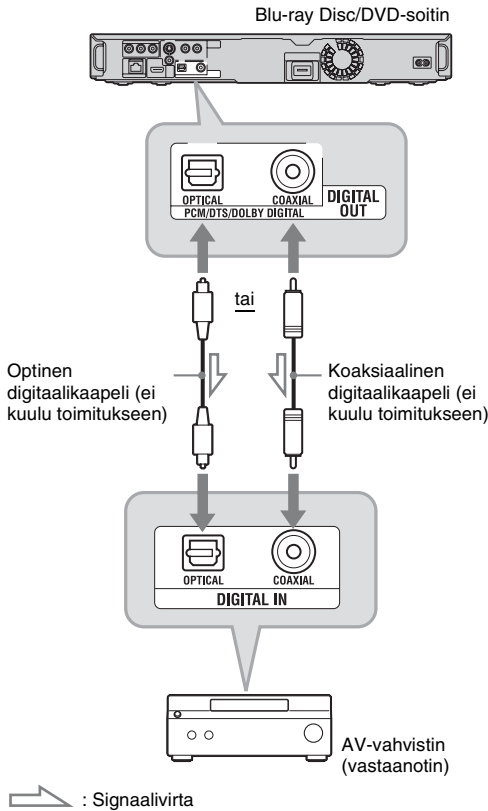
Blu-ray Disc/DVD-soitin

OPTICAL

COAXIAL

PCM/DTS/DOLBY DIGITAL

DIGITAL OUT

tai

Optinen digitaalikaapeli (ei kuulu toimitukseen)

Koaksiaalinen digitaalikaapeli (ei kuulu toimitukseen)

OPTICAL

COAXIAL

DIGITAL IN

AV-vahvistin (vastaanotin)

: Signaalivirta